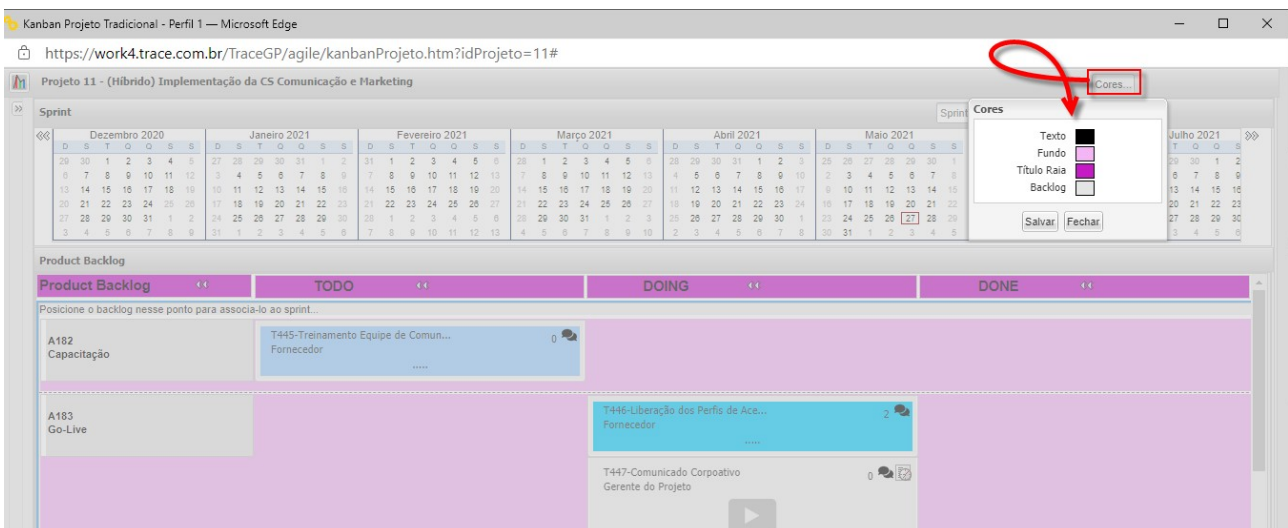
Kanban Projeto Tradicional - Perfil 1 — Microsoft Edge

https://work4.trace.com.br/TraceGP/agile/kanbanProjeto.htm?idProjeto=11#

Projeto 11 - (Híbrido) Implementação da CS Comunicação e Marketing

Cores...

Sprint

Sprint

Dezembro 2020
D S T Q Q S S
29 30 1 2 3 4 5
6 7 8 9 10 11 12
13 14 15 16 17 18 19
20 21 22 23 24 25 26
27 28 29 30 31 1 2
3 4 5 6 7 8 9

Janeiro 2021
D S T Q Q S S
27 28 29 30 31 1 2
3 4 5 6 7 8 9
10 11 12 13 14 15 16
17 18 19 20 21 22 23
24 25 26 27 28 29 30
31 1 2 3 4 5 6

Fevereiro 2021
D S T Q Q S S
31 1 2 3 4 5 6
7 8 9 10 11 12 13
14 15 16 17 18 19 20
21 22 23 24 25 26 27
28 1 2 3 4 5 6
7 8 9 10 11 12 13

Março 2021
D S T Q Q S S
28 1 2 3 4 5 6
7 8 9 10 11 12 13
14 15 16 17 18 19 20
21 22 23 24 25 26 27
28 29 30 31 1 2 3
4 5 6 7 8 9 10

Abril 2021
D S T Q Q S S
28 29 30 31 1 2 3
4 5 6 7 8 9 10
11 12 13 14 15 16 17
18 19 20 21 22 23 24
25 26 27 28 29 30 1
2 3 4 5 6 7 8

Maio 2021
D S T Q Q S S
25 26 27 28 29 30 1
2 3 4 5 6 7 8
9 10 11 12 13 14 15
16 17 18 19 20 21 22
23 24 25 26 27 28 29
30 31 1 2 3 4 5

Julho 2021
D S T Q Q
29 30 1 2
6 7 8 9
13 14 15 16
20 21 22 23
27 28 29 30
3 4 5 6

Cores
Texto
Fundo
Título Raia
Backlog
Salvar Fechar

Product Backlog

Product Backlog | TODO | DOING | DONE

Posicione o backlog nesse ponto para associa-lo ao sprint...

A182
Capacitação

T445-Treinamento Equipe de Comun...
Fornecedor
0

A183
Go-Live

T446-Liberação dos Perfis de Ace...
Fornecedor
2

T447-Comunicado Corpoativo
Gerente do Projeto
0